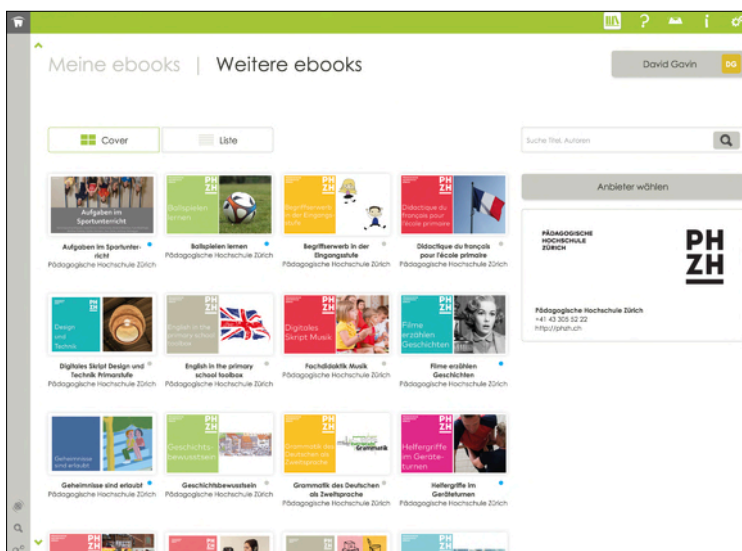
Meine ebooks | Weitere ebooks

David Gavin DG

Cover

Liste

Suche Titel, Autoren

Anbieter wählen

PÄDAGOGISCHE HOCHSCHULE ZÜRICH

PH ZH

Pädagogische Hochschule Zürich
+41 43 305 52 22
http://phzh.ch

Aufgaben im Sportunterricht

Aufgaben im Sportunterricht
Pädagogische Hochschule Zürich

PH ZH
Ballspielen lernen

Ballspielen lernen
Pädagogische Hochschule Zürich

PH ZH
Begriffserwerb in der Eingangsstufe

Begriffserwerb in der Eingangsstufe
Pädagogische Hochschule Zürich

PH ZH
Didactique du français pour l'école primaire

Didactique du français pour l'école primaire
Pädagogische Hochschule Zürich

PH ZH
Design und Technik

Digitales Skript Design und Technik Primarstufe
Pädagogische Hochschule Zürich

PH ZH
English in the primary school toolbox

English in the primary school toolbox
Pädagogische Hochschule Zürich

PH ZH
Digitales Skript Musik

Fachdidaktik Musik
Pädagogische Hochschule Zürich

PH ZH
Filme erzählen Geschichten

Filme erzählen Geschichten
Pädagogische Hochschule Zürich

Geheimnisse sind erlaubt

Geheimnisse sind erlaubt
Pädagogische Hochschule Zürich

PH ZH
Geschichtsbewusstsein

Geschichtsbewusstsein
Pädagogische Hochschule Zürich

PH ZH
Grammatik des Deutschen als Zweitsprache

Grammatik

Grammatik des Deutschen als Zweitsprache
Pädagogische Hochschule Zürich

PH ZH
Helfergriffe im Geräteturnen

Helfergriffe im Geräteturnen
Pädagogische Hochschule Zürich

PH ZH

PH ZH

PH ZH

PH ZH